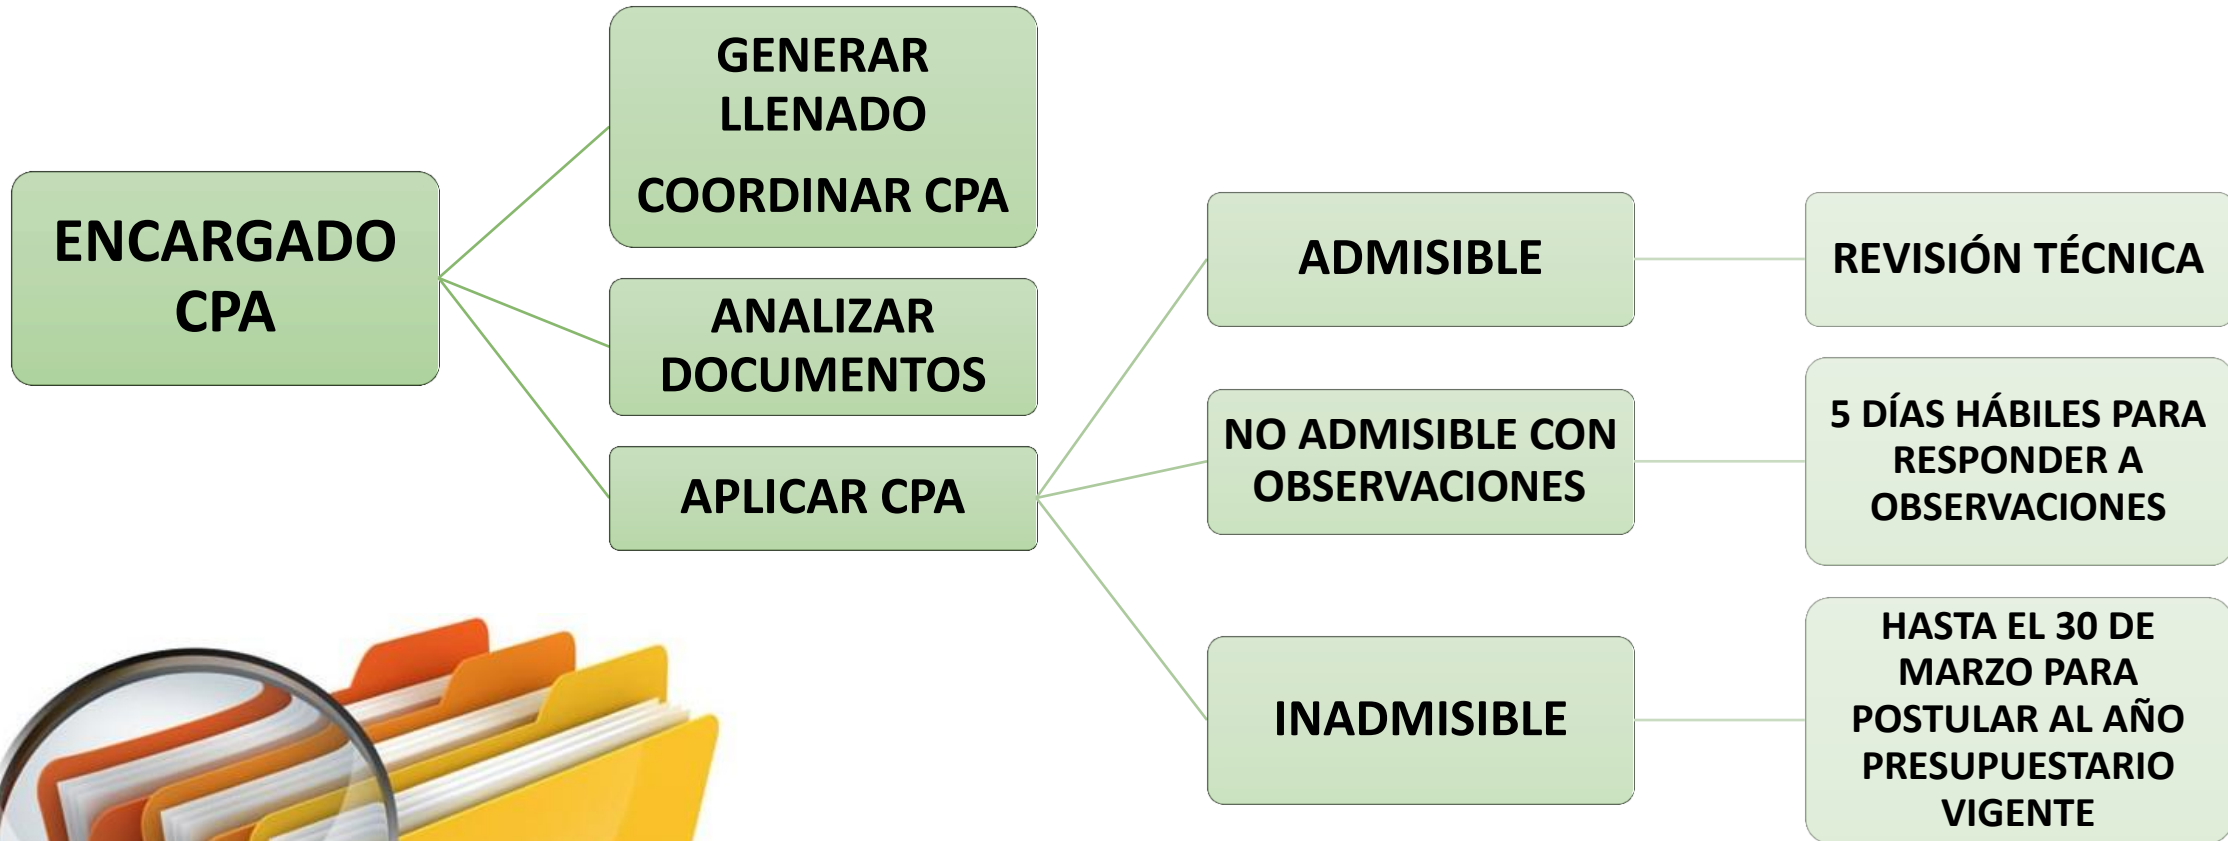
ENCARGADO CPA

GENERAR LLENADO

COORDINAR CPA

ANALIZAR DOCUMENTOS

APLICAR CPA

ADMISIBLE

REVISIÓN TÉCNICA

NO ADMISIBLE CON OBSERVACIONES

5 DÍAS HÁBILES PARA RESPONDER A OBSERVACIONES

INADMISIBLE

HASTA EL 30 DE MARZO PARA POSTULAR AL AÑO PRESUPUESTARIO VIGENTE